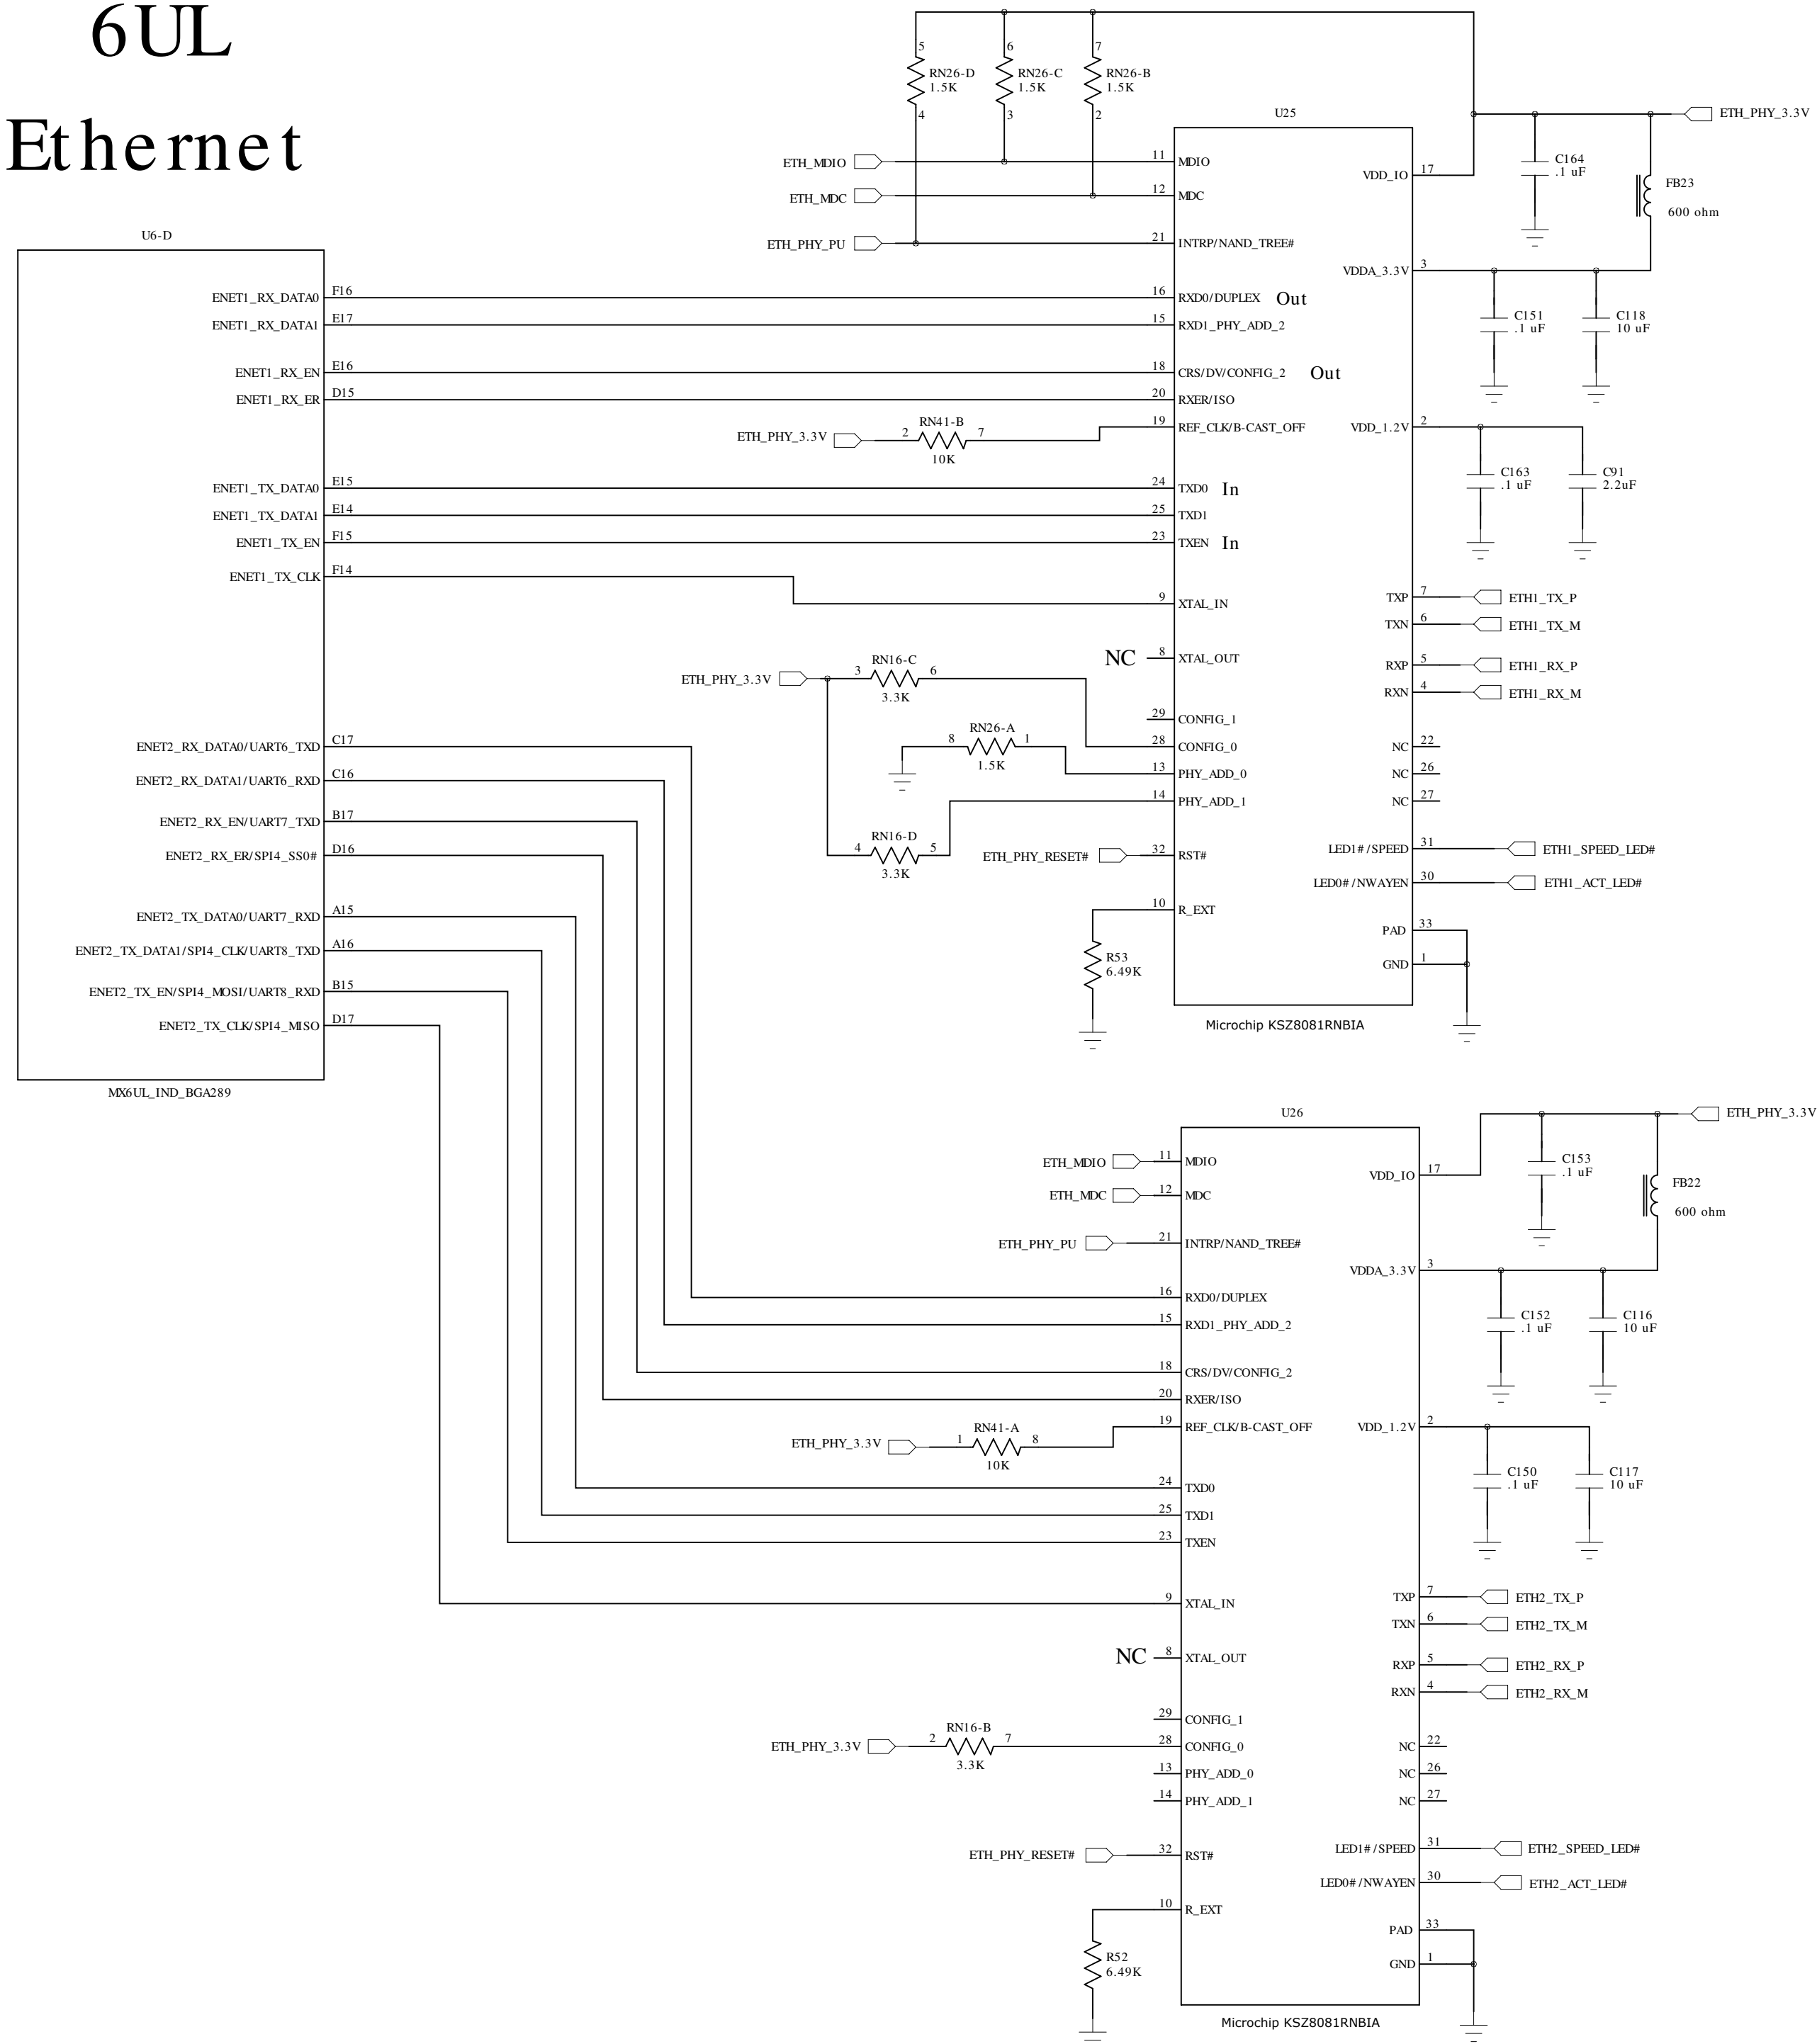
6UL
Ethernet

5 RN26-D 1.5K 4
6 RN26-C 1.5K 3
7 RN26-B 1.5K 2

U25

ETH_MDIO 11 MDIO
ETH_MDC 12 MDC
ETH_PHY_PU 21 INTRP/NAND_TREE#

VDD_IO 17
ETH_PHY_3.3V
C164 .1 uF
FB23 600 ohm

U6-D

ENET1_RX_DATA0 F16 16 RXD0/DUPLEX Out
ENET1_RX_DATA1 E17 15 RXD1_PHY_ADD_2
VDDA_3.3V 3
C151 .1 uF
C118 10 uF
ENET1_RX_EN E16 18 CRS/DV/CONFIG_2 Out
ENET1_RX_ER D15 20 RXER/ISO
ETH_PHY_3.3V 2 RN41-B 7 10K 19 REF_CLK/B-CAST_OFF
VDD_1.2V 2
C163 .1 uF
C91 2.2uF
ENET1_TX_DATA0 E15 24 TXD0 In
ENET1_TX_DATA1 E14 25 TXD1
ENET1_TX_EN F15 23 TXEN In
ENET1_TX_CLK F14 9 XTAL_IN
TXP 7 ETH1_TX_P
TXN 6 ETH1_TX_M
NC 8 XTAL_OUT
RXP 5 ETH1_RX_P
RXN 4 ETH1_RX_M
ETH_PHY_3.3V 3 RN16-C 6 3.3K
29 CONFIG_1
ENET2_RX_DATA0/UART6_TXD C17 28 CONFIG_0
NC 22
8 RN26-A 1 1.5K
ENET2_RX_DATA1/UART6_RXD C16 13 PHY_ADD_0
NC 26
14 PHY_ADD_1
NC 27
ENET2_RX_EN/UART7_TXD B17
4 RN16-D 5 3.3K
ENET2_RX_ER/SPI4_SS0# D16
ETH_PHY_RESET# 32 RST#
LED1#/SPEED 31 ETH1_SPEED_LED#
LED0#/NWAYEN 30 ETH1_ACT_LED#
ENET2_TX_DATA0/UART7_RXD A15
10 R_EXT
ENET2_TX_DATA1/SPI4_CLK/UART8_TXD A16
PAD 33
R53 6.49K
GND 1
ENET2_TX_EN/SPI4_MOSI/UART8_RXD B15
ENET2_TX_CLK/SPI4_MISO D17
Microchip KSZ8081RNBIA
MX6UL_IND_BGA289

U26
ETH_PHY_3.3V
ETH_MDIO 11 MDIO
C153 .1 uF
VDD_IO 17
ETH_MDC 12 MDC
FB22 600 ohm
ETH_PHY_PU 21 INTRP/NAND_TREE#
VDDA_3.3V 3
16 RXD0/DUPLEX
C152 .1 uF
C116 10 uF
15 RXD1_PHY_ADD_2
18 CRS/DV/CONFIG_2
20 RXER/ISO
19 REF_CLK/B-CAST_OFF
VDD_1.2V 2
ETH_PHY_3.3V 1 RN41-A 8 10K
C150 .1 uF
C117 10 uF
24 TXD0
25 TXD1
23 TXEN
9 XTAL_IN
TXP 7 ETH2_TX_P
TXN 6 ETH2_TX_M
NC 8 XTAL_OUT
RXP 5 ETH2_RX_P
RXN 4 ETH2_RX_M
29 CONFIG_1
ETH_PHY_3.3V 2 RN16-B 7 3.3K 28 CONFIG_0
NC 22
13 PHY_ADD_0
NC 26
14 PHY_ADD_1
NC 27
LED1#/SPEED 31 ETH2_SPEED_LED#
ETH_PHY_RESET# 32 RST#
LED0#/NWAYEN 30 ETH2_ACT_LED#
10 R_EXT
PAD 33
R52 6.49K
GND 1
Microchip KSZ8081RNBIA